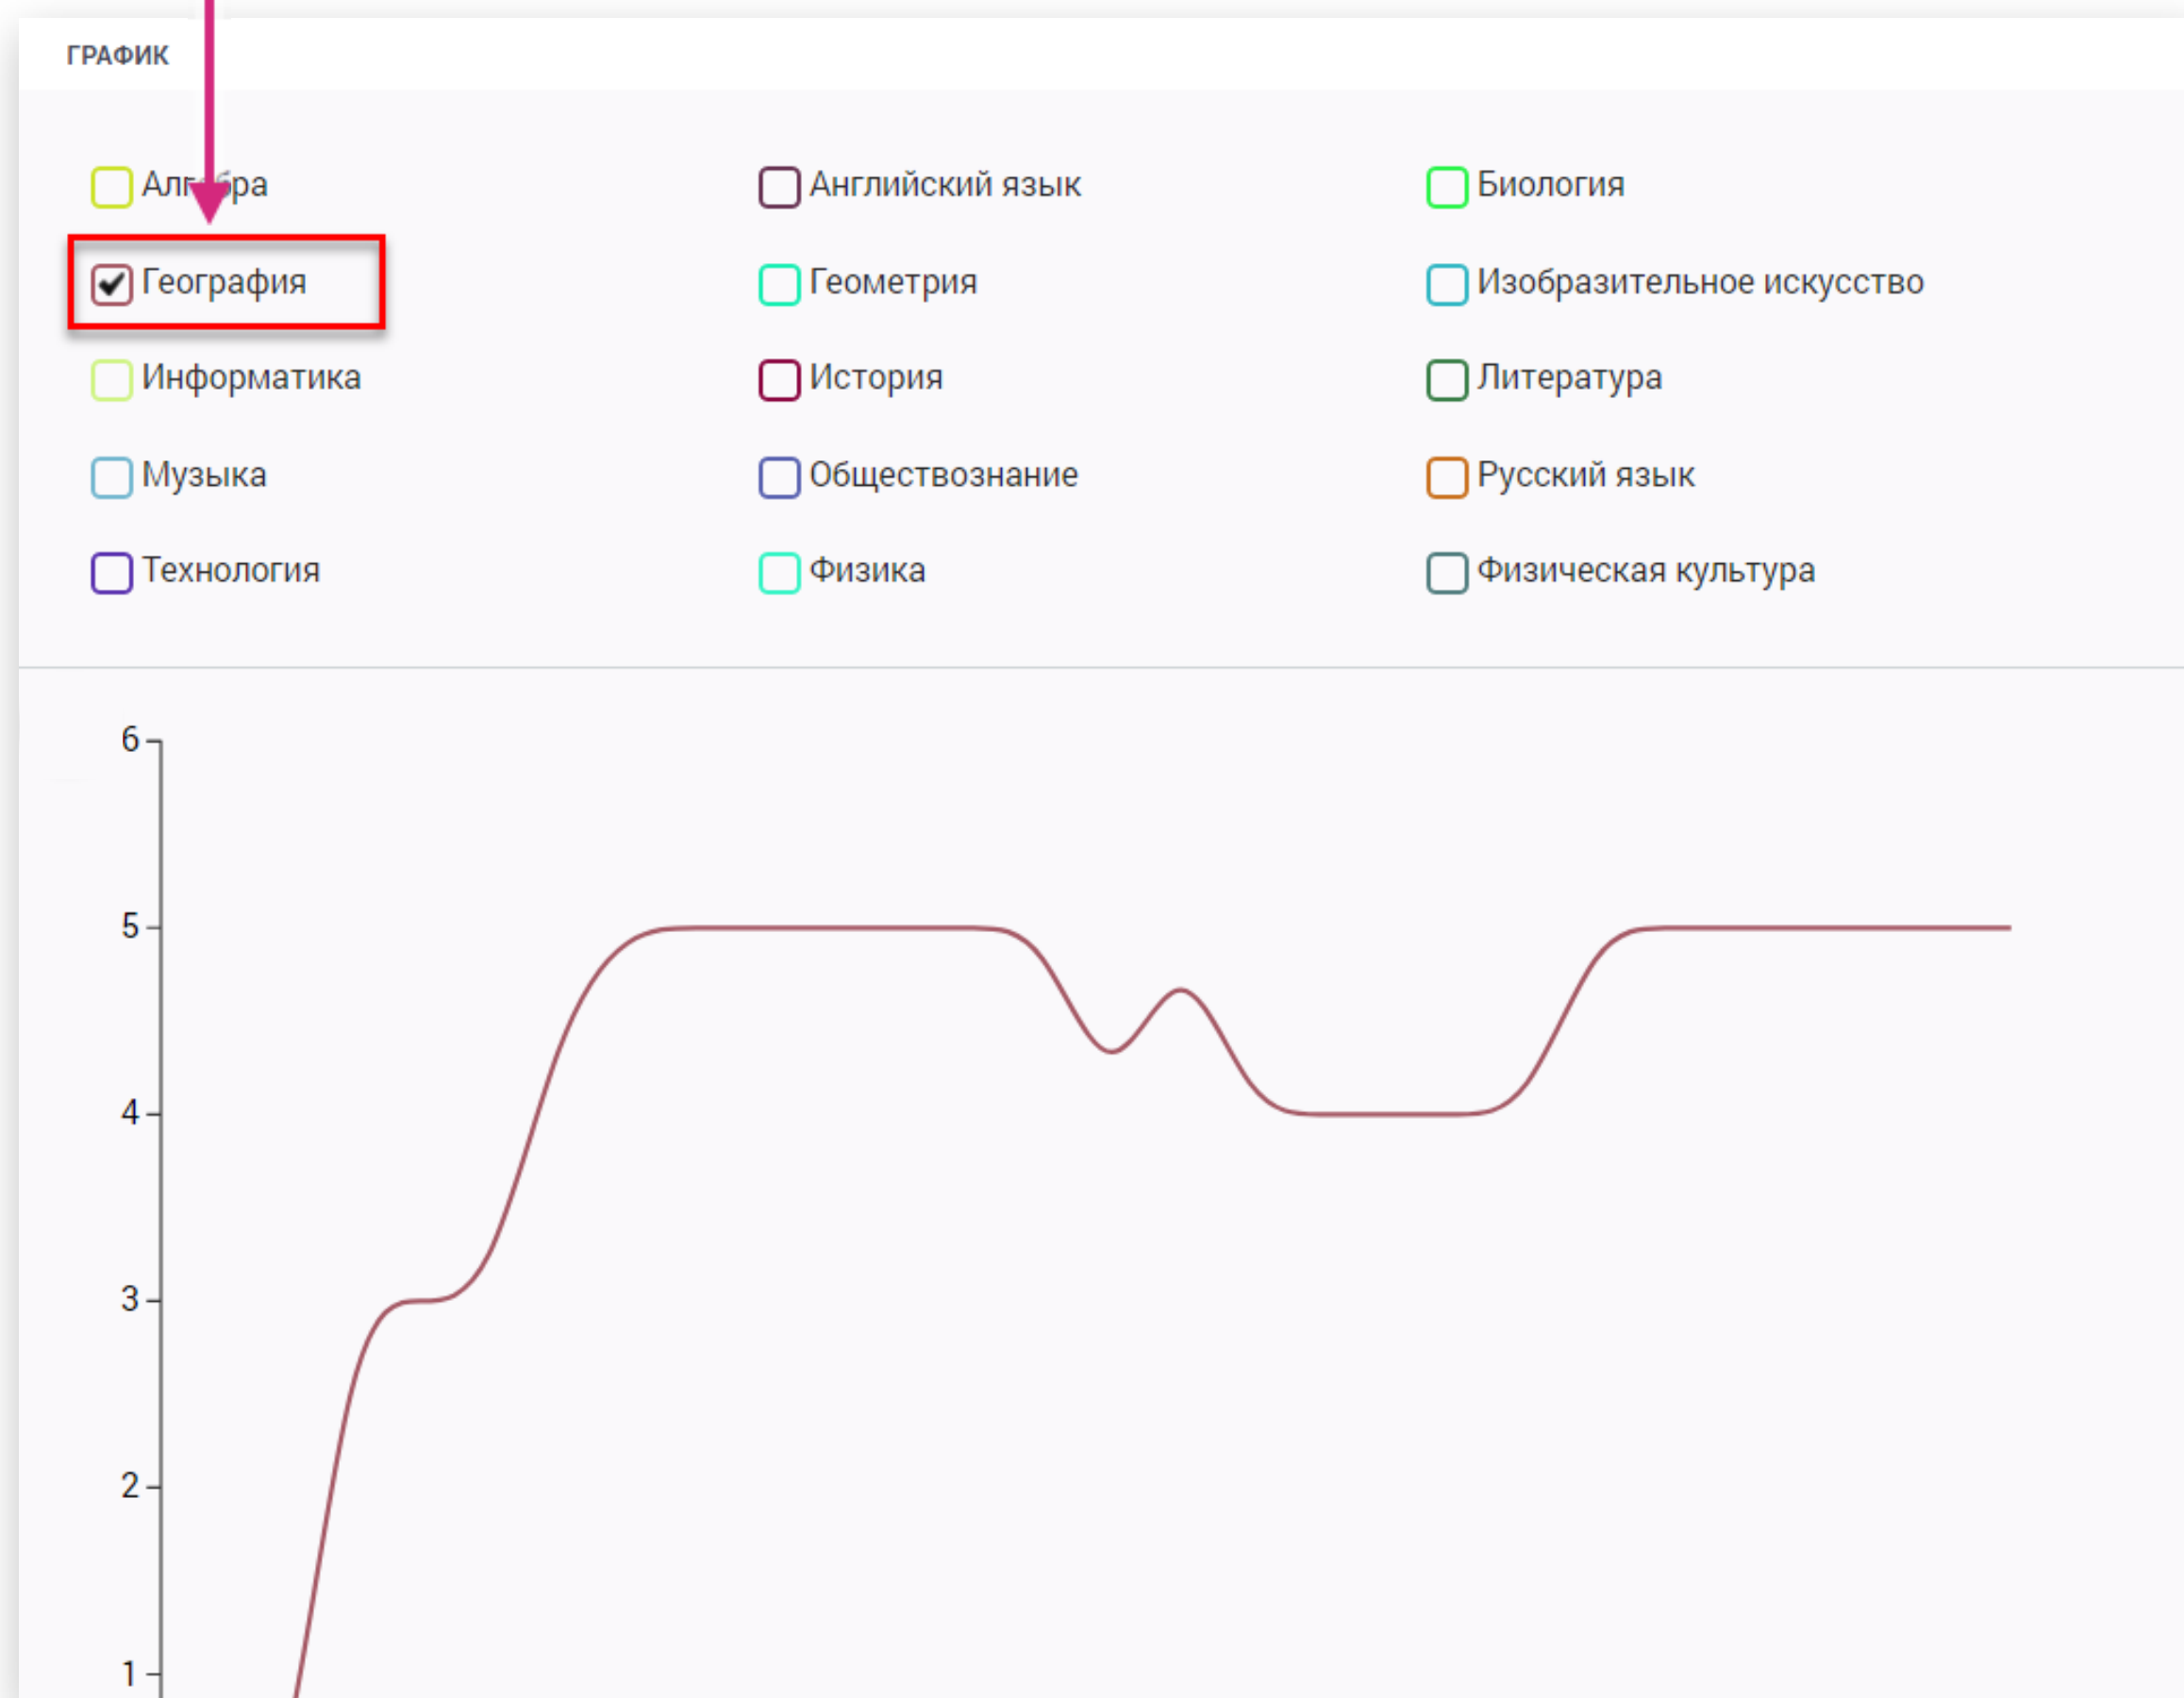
ГРАФИК

Ал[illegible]ра
Английский язык
Биология
География
Геометрия
Изобразительное искусство
Информатика
История
Литература
Музыка
Обществознание
Русский язык
Технология
Физика
Физическая культура

6
5
4
3
2
1